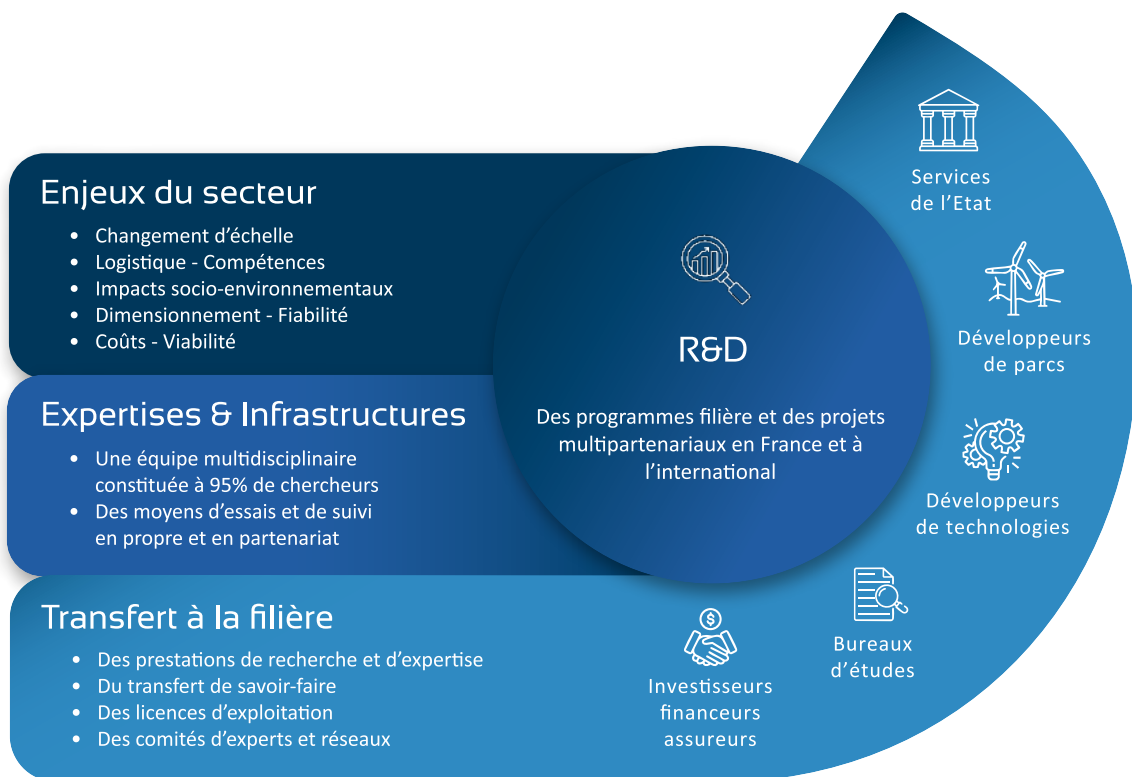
Enjeux du secteur

- Changement d’échelle
- Logistique - Compétences
- Impacts socio-environnementaux
- Dimensionnement - Fiabilité
- Coûts - Viabilité

Expertises & Infrastructures

- Une équipe multidisciplinaire constituée à 95% de chercheurs
- Des moyens d’essais et de suivi en propre et en partenariat

Transfert à la filière

- Des prestations de recherche et d’expertise
- Du transfert de savoir-faire
- Des licences d’exploitation
- Des comités d’experts et réseaux

R&D

Des programmes filière et des projets multipartenariaux en France et à l’international

Services de l’Etat

Développeurs de parcs

Développeurs de technologies

Bureaux d’études

Investisseurs financeurs assureurs